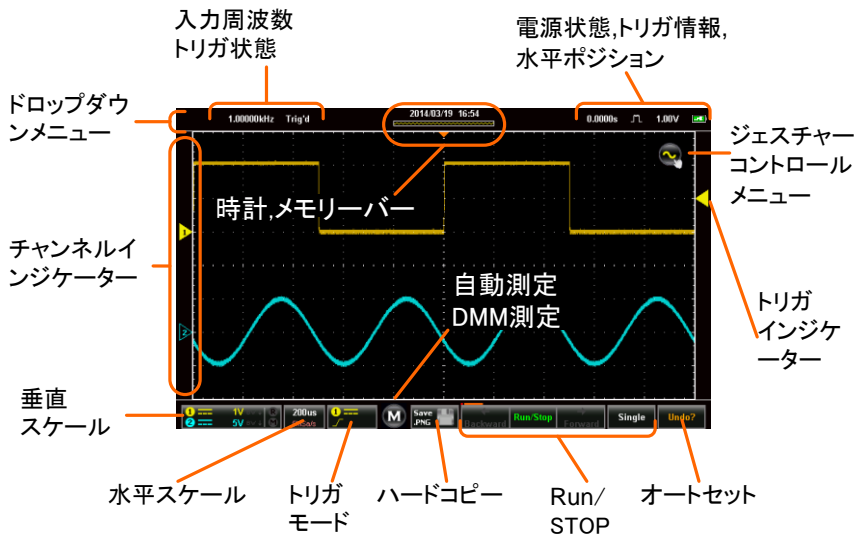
入力周波数
トリガ状態

電源状態,トリガ情報,
水平ポジション

ドロップダウンメニュー

1.00000kHz Trig'd

2014/03/19 16:54

0.0000s 1.00V

ジェスチャーコントロールメニュー

時計,メモリーバー

チャンネルインジケーター

自動測定
DMM測定

トリガインジケーター

垂直スケール

1V
5V

200us
1MSa/s

M

Save .PNG

Backward

Run/Stop

Forward

Single

Undo?

水平スケール

トリガモード

ハードコピー

Run/STOP

オートセット